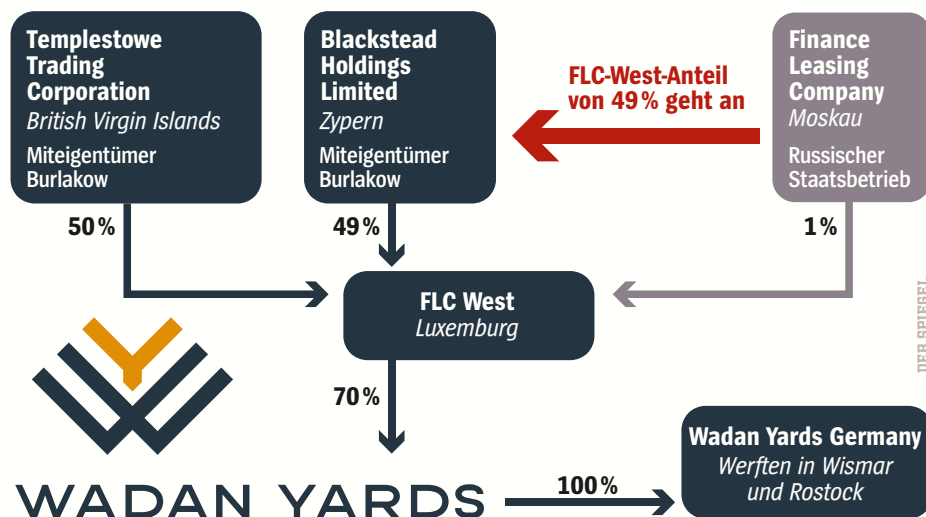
Templestowe Trading Corporation
British Virgin Islands
Miteigentümer Burlakow

50 %

Blackstead Holdings Limited
Zypern
Miteigentümer Burlakow

49 %

FLC-West-Anteil von 49 % geht an

Finance Leasing Company
Moskau
Russischer Staatsbetrieb

1 %

FLC West
Luxemburg

DER SPIEGEL

70 %

WADAN YARDS

100 %

Wadan Yards Germany
Werften in Wismar und Rostock